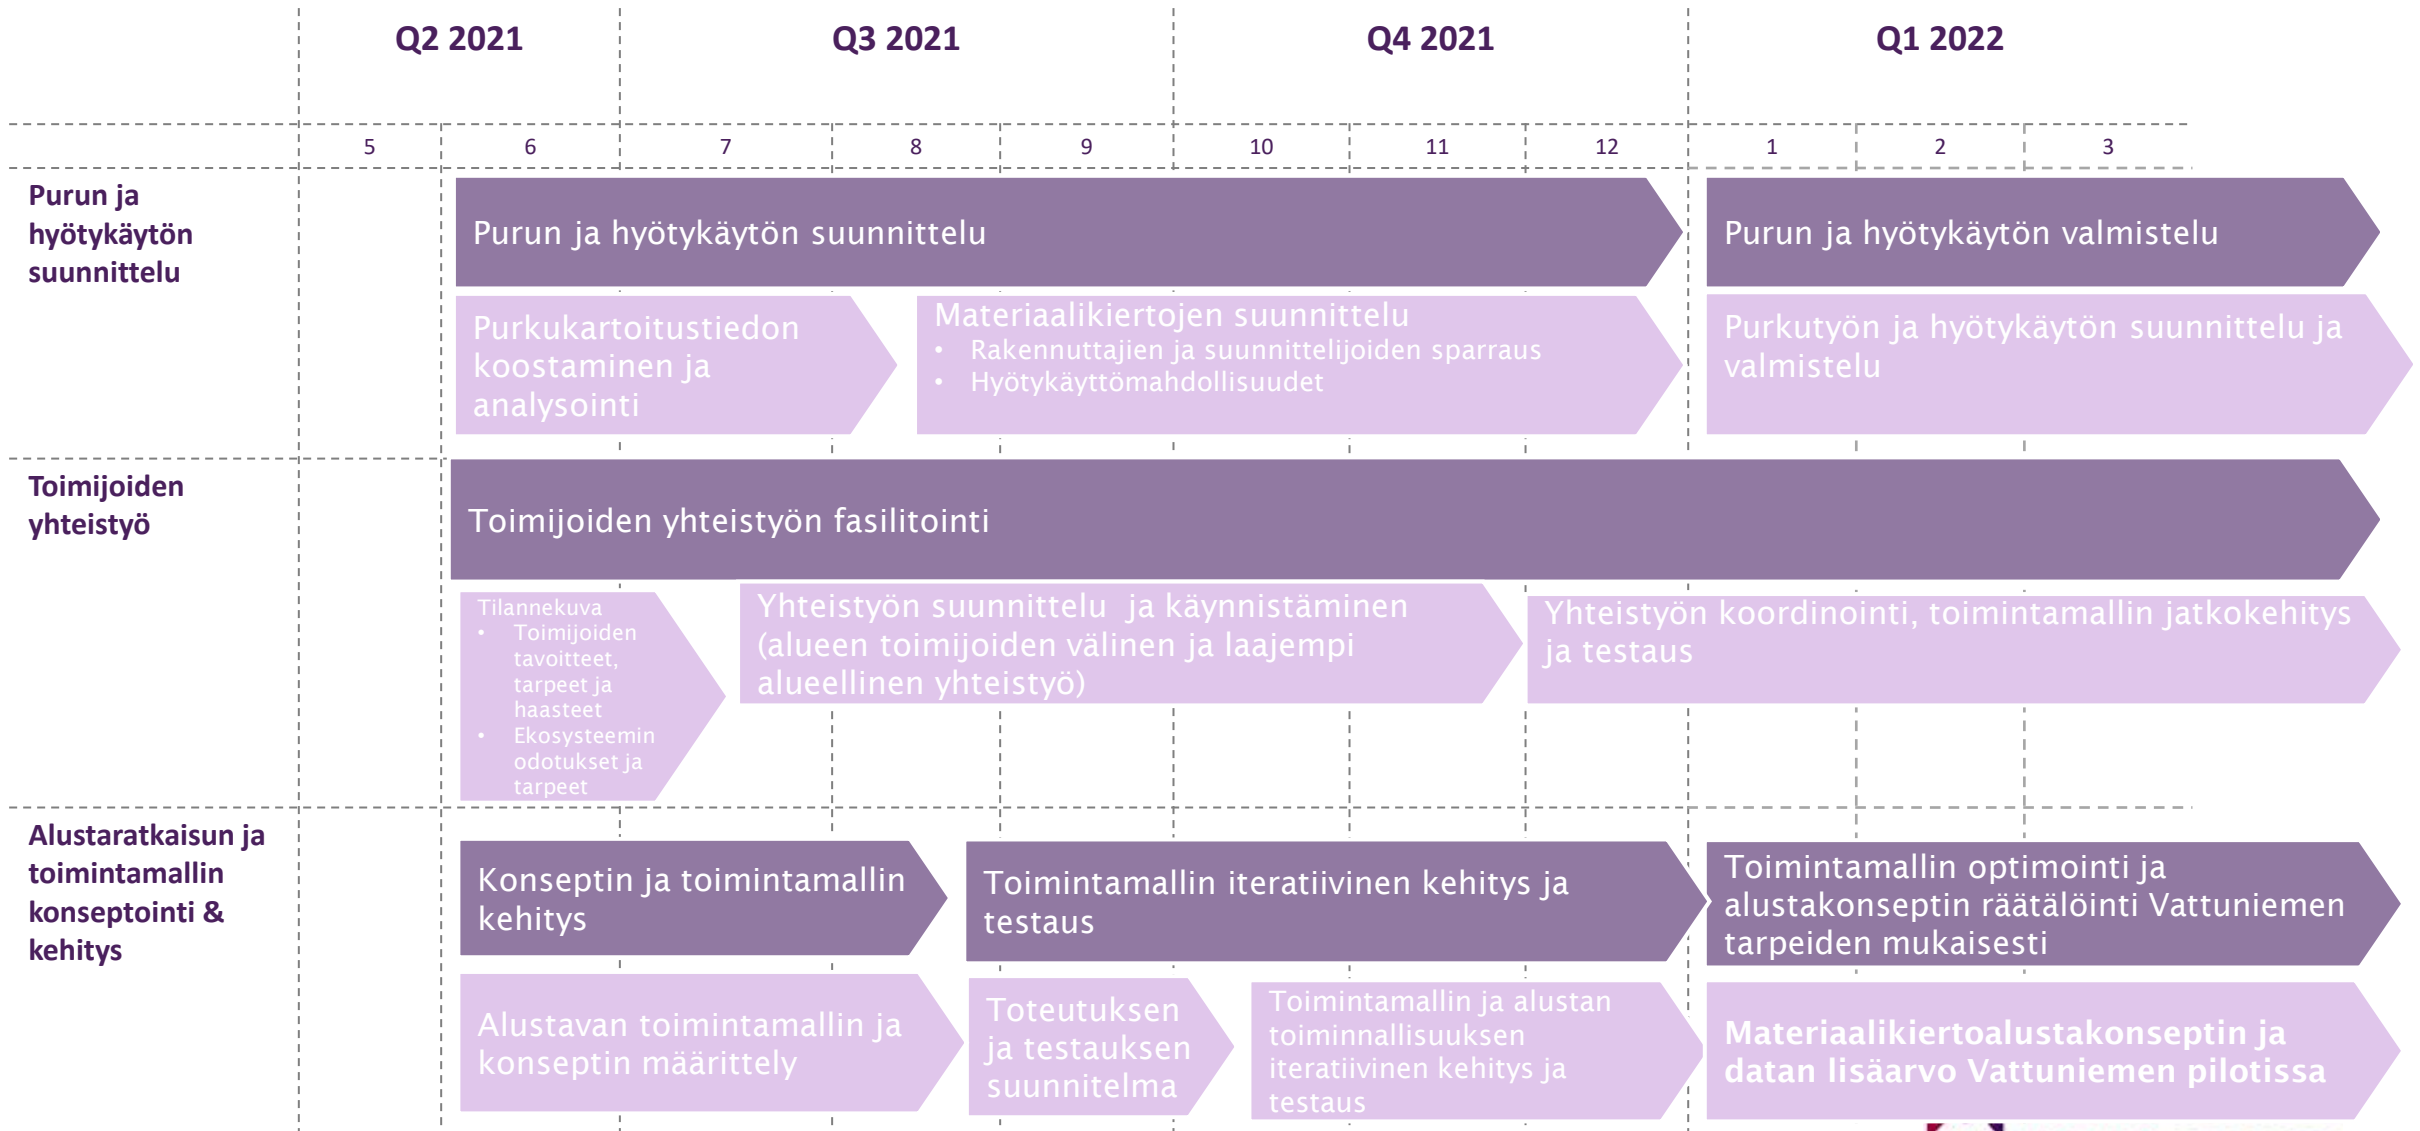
Q2 2021 | Q3 2021 | Q4 2021 | Q1 2022

5 6 7 8 9 10 11 12 1 2 3

Purun ja hyötykäytön suunnittelu

Purun ja hyötykäytön suunnittelu

Purun ja hyötykäytön valmistelu

Purkukartoitustiedon koostaminen ja analysointi

Materiaalikiertojen suunnittelu
• Rakennuttajien ja suunnittelijoiden sparraus
• Hyötykäyttömahdollisuudet

Purkutyön ja hyötykäytön suunnittelu ja valmistelu

Toimijoiden yhteistyö

Toimijoiden yhteistyön fasilitointi

Tilannekuva
• Toimijoiden tavoitteet, tarpeet ja haasteet
• Ekosysteemin odotukset ja tarpeet

Yhteistyön suunnittelu ja käynnistäminen (alueen toimijoiden välinen ja laajempi alueellinen yhteistyö)

Yhteistyön koordinointi, toimintamallin jatkokehitys ja testaus

Alustaratkaisun ja toimintamallin konseptointi & kehitys

Konseptin ja toimintamallin kehitys

Toimintamallin iteratiivinen kehitys ja testaus

Toimintamallin optimointi ja alustakonseptin räätälöinti Vattuniemen tarpeiden mukaisesti

Alustavan toimintamallin ja konseptin määrittely

Toteutuksen ja testauksen suunnitelma

Toimintamallin ja alustan toiminnallisuuksen iteratiivinen kehitys ja testaus

Materiaalikiertoalustakonseptin ja datan lisäarvo Vattuniemen pilotissa